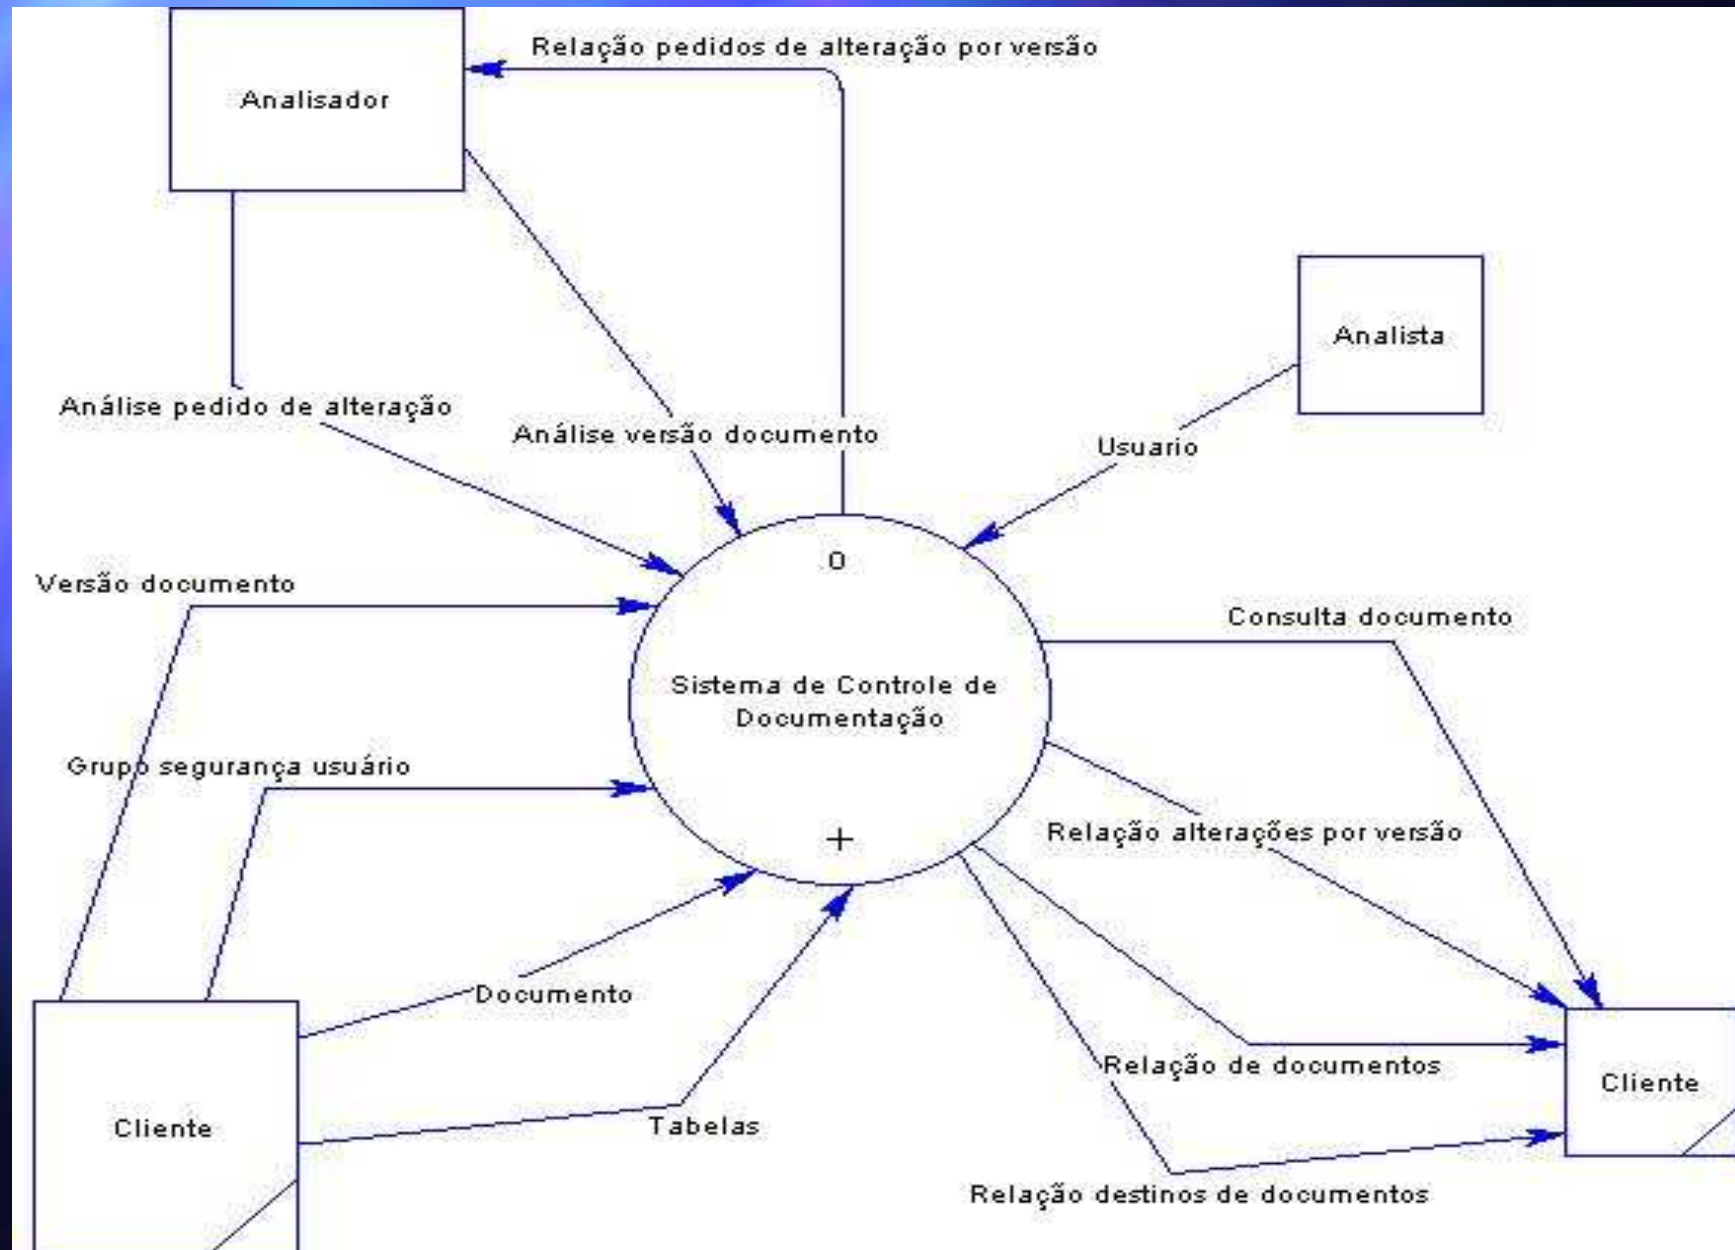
Analisador

Relação pedidos de alteração por versão

Analista

Análise pedido de alteração

Análise versão documento

Usuario

0

Versão documento

Consulta documento

Sistema de Controle de Documentação

Grupo segurança usuário

+

Relação alterações por versão

Documento

Relação de documentos

Cliente

Cliente

Tabelas

Relação destinos de documentos